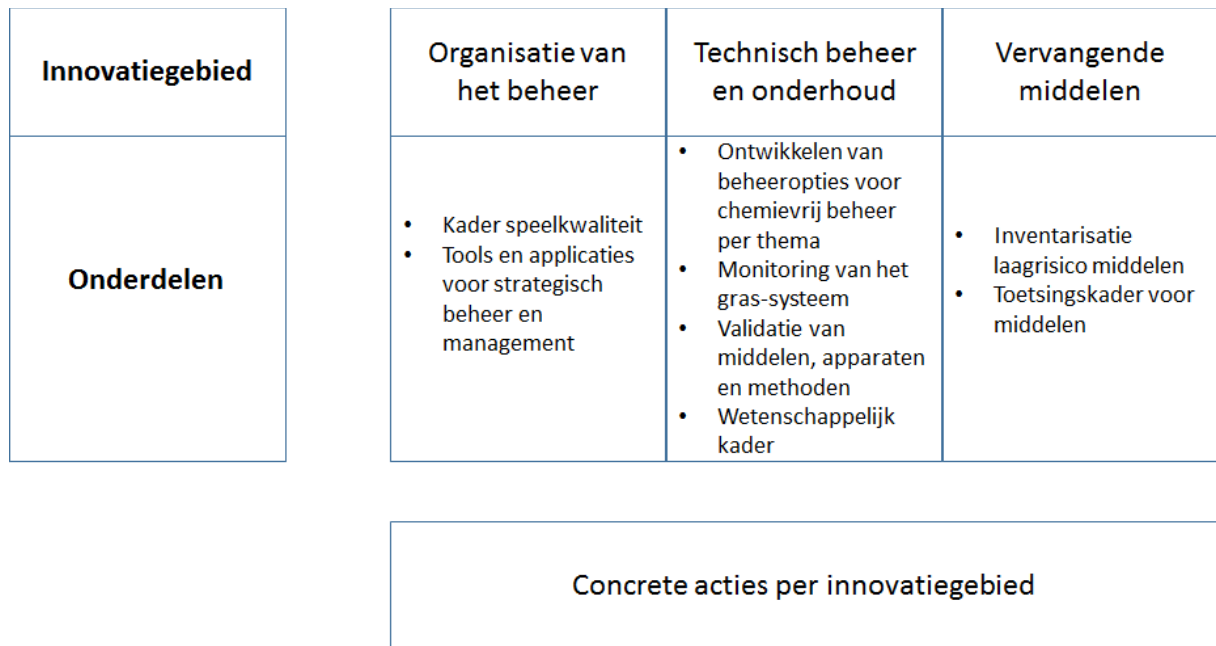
| Innovatiegebied | Organisatie van het beheer | Technisch beheer en onderhoud | Vervangende middelen |
|---|---|---|---|
| Onderdelen | • Kader speelkwaliteit<br>• Tools en applicaties voor strategisch beheer en management | • Ontwikkelen van beheeropties voor chemievrij beheer per thema<br>• Monitoring van het gras-systeem<br>• Validatie van middelen, apparaten en methoden<br>• Wetenschappelijk kader | • Inventarisatie laagrisico middelen<br>• Toetsingskader voor middelen |

Concrete acties per innovatiegebied